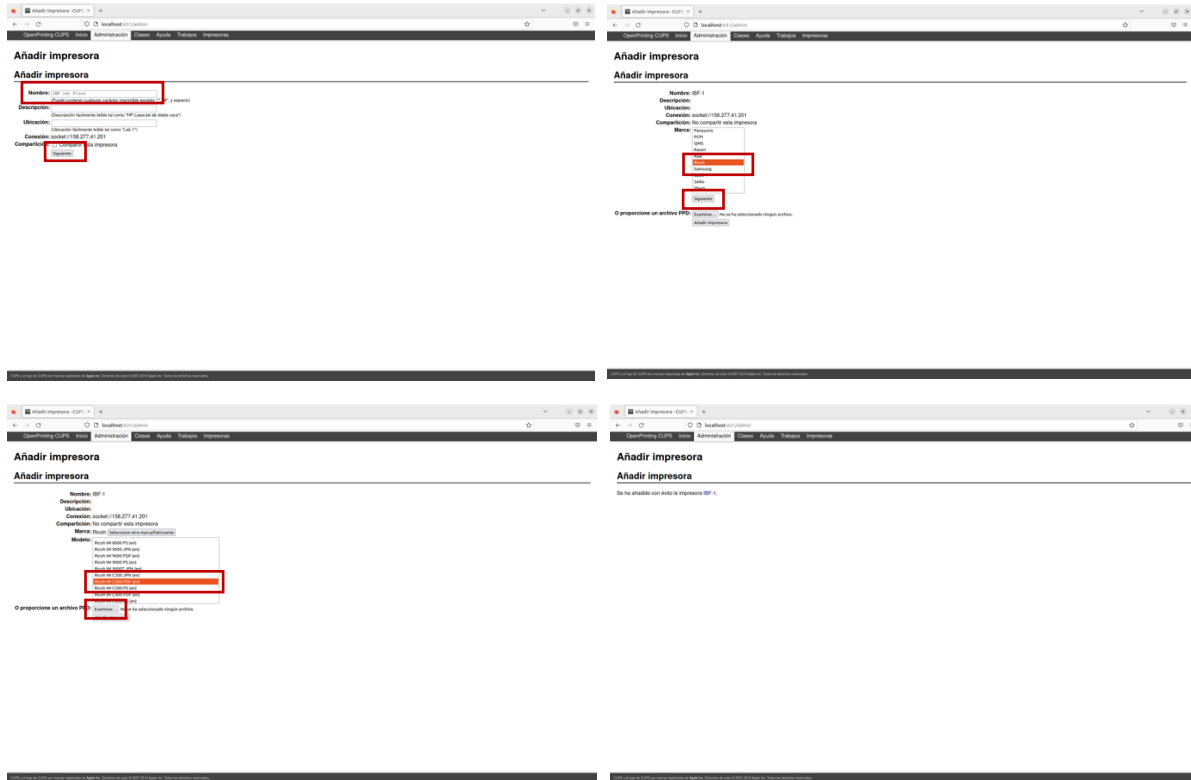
Añadir impresora - CUPS ×  +
localhost:631/admin
OpenPrinting CUPS  Inicio  Administración  Clases  Ayuda  Trabajos  Impresoras

Añadir impresora

Añadir impresora

Nombre: IBF-1
(Puede contener cualquier carácter imprimible excepto "/", "#", y espacio)
Descripción:
(Descripción fácilmente leíble tal como "HP LaserJet de doble cara")
Ubicación:
(Ubicación fácilmente leíble tal como "Lab 1")
Conexión: socket://158.277.41.201
Compartición: Compartir esta impresora
Siguiente

CUPS y el logo de CUPS son marcas registradas de Apple Inc. Derechos de autor © 2007-2019 Apple Inc. Todos los derechos reservados.

Añadir impresora - CUPS ×  +
localhost:631/admin
OpenPrinting CUPS  Inicio  Administración  Clases  Ayuda  Trabajos  Impresoras

Añadir impresora

Añadir impresora

Nombre: IBF-1
Descripción:
Ubicación:
Conexión: socket://158.277.41.201
Compartición: No compartir esta impresora
Marca: Panasonic
PCPI
QMS
Raven
Ricoh
Samsung
Seiko
Siguiente

O proporcione un archivo PPD: Examinar... No se ha seleccionado ningún archivo.
Añadir impresora

CUPS y el logo de CUPS son marcas registradas de Apple Inc. Derechos de autor © 2007-2019 Apple Inc. Todos los derechos reservados.

Añadir impresora - CUPS ×  +
localhost:631/admin
OpenPrinting CUPS  Inicio  Administración  Clases  Ayuda  Trabajos  Impresoras

Añadir impresora

Añadir impresora

Nombre: IBF-1
Descripción:
Ubicación:
Conexión: socket://158.277.41.201
Compartición: No compartir esta impresora
Marca: Ricoh  Seleccione otra marca/fabricante
Modelo: Ricoh IM 9000 PS (en)
Ricoh IM 9000 JPN (en)
Ricoh IM 9000 PDF (en)
Ricoh IM 9000 PS (en)
Ricoh IM 9000T JPN (en)
Ricoh IM C300 JPN (en)
Ricoh IM C300 PDF (en)
Ricoh IM C300 PS (en)
Ricoh IM C400 PDF (en)
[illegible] (en)

O proporcione un archivo PPD: Examinar... No se ha seleccionado ningún archivo.

CUPS y el logo de CUPS son marcas registradas de Apple Inc. Derechos de autor © 2007-2019 Apple Inc. Todos los derechos reservados.

Añadir impresora - CUPS ×  +
localhost:631/admin
OpenPrinting CUPS  Inicio  Administración  Clases  Ayuda  Trabajos  Impresoras

Añadir impresora

Añadir impresora

Se ha añadido con éxito la impresora IBF-1.

CUPS y el logo de CUPS son marcas registradas de Apple Inc. Derechos de autor © 2007-2019 Apple Inc. Todos los derechos reservados.